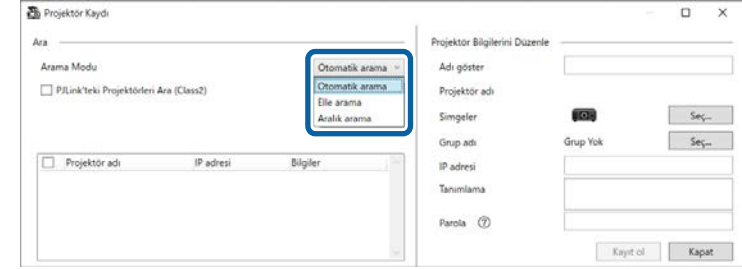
Projektör Kaydı

Ara

Arama Modu

Otomatik arama

Otomatik arama
Elle arama
Aralık arama

PJLink'teki Projektörleri Ara (Class2)

| | Projektör adı | IP adresi | Bilgiler |
|---|---|---|---|

Projektör Bilgilerini Düzenle

Adı göster

Projektör adı

Simgeler

Seç...

Grup adı

Grup Yok

Seç...

IP adresi

Tanımlama

Parola ⑦

Kayıt ol

Kapat